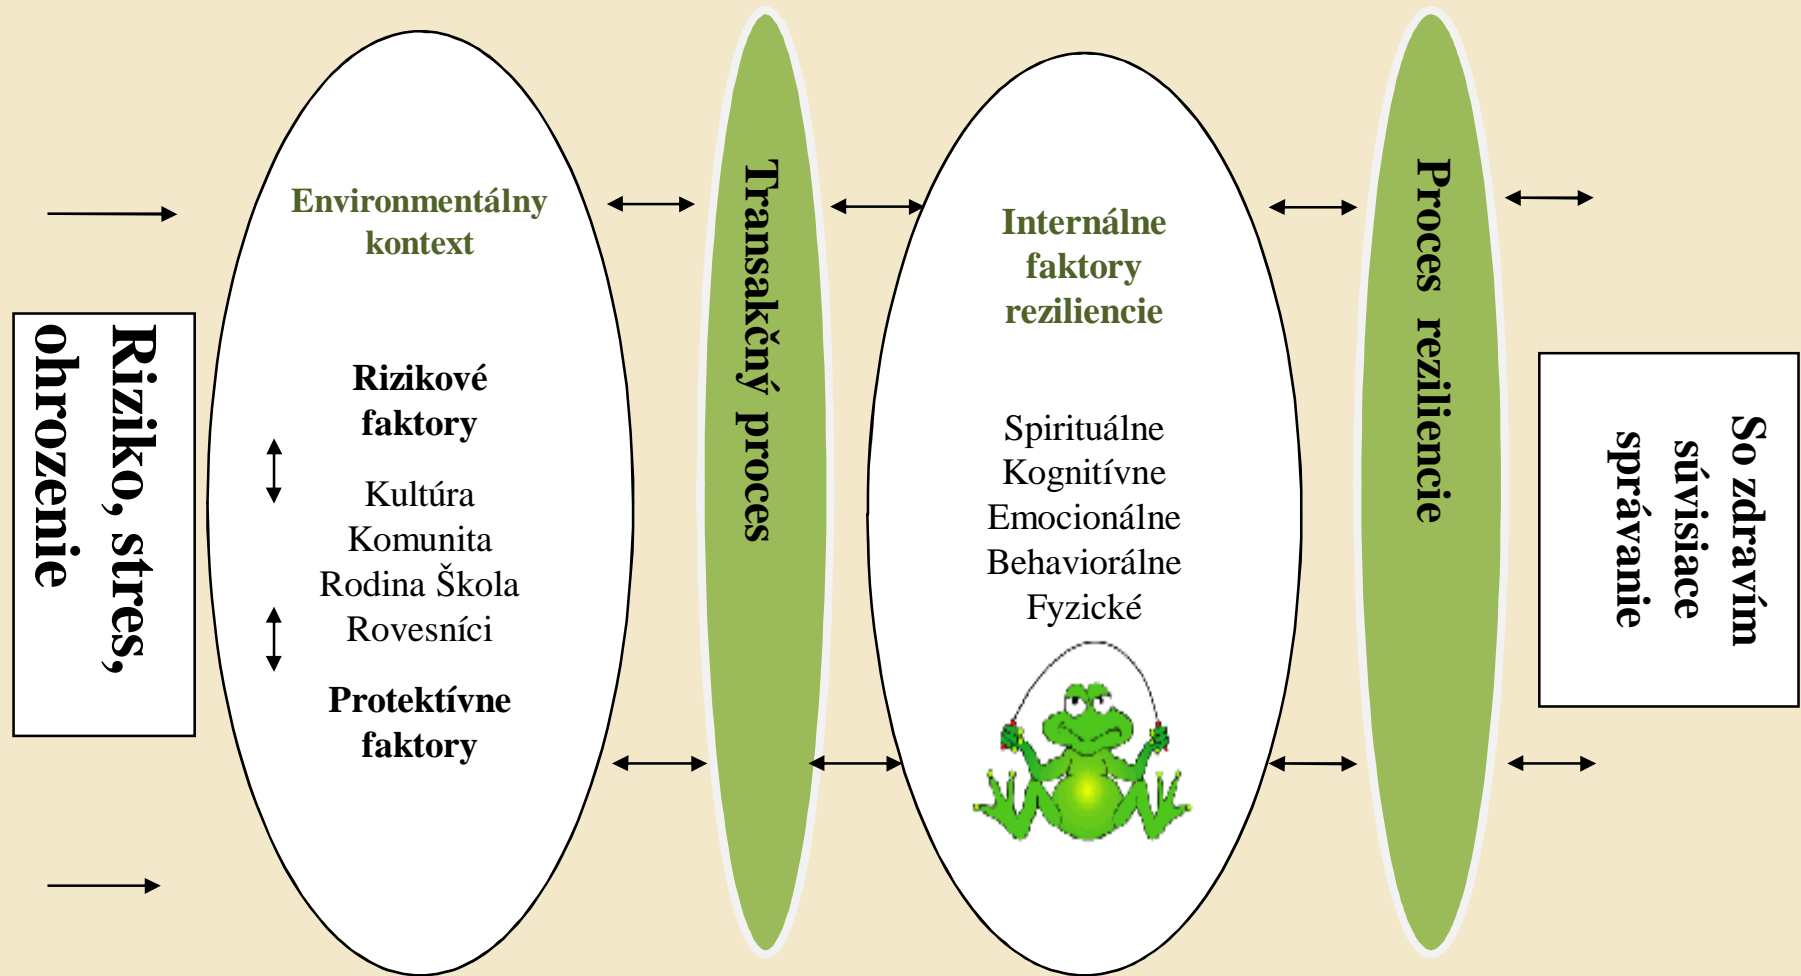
Riziko, stres, ohrozenie

Environmentálny kontext

Rizikové faktory

Kultúra
Komunita
Rodina Škola
Rovesníci

Protektívne faktory

Transakčný proces

Internálne faktory reziliencie

Spirituálne
Kognitívne
Emocionálne
Behaviorálne
Fyzické

Proces reziliencie

So zdravím súvisiace správanie